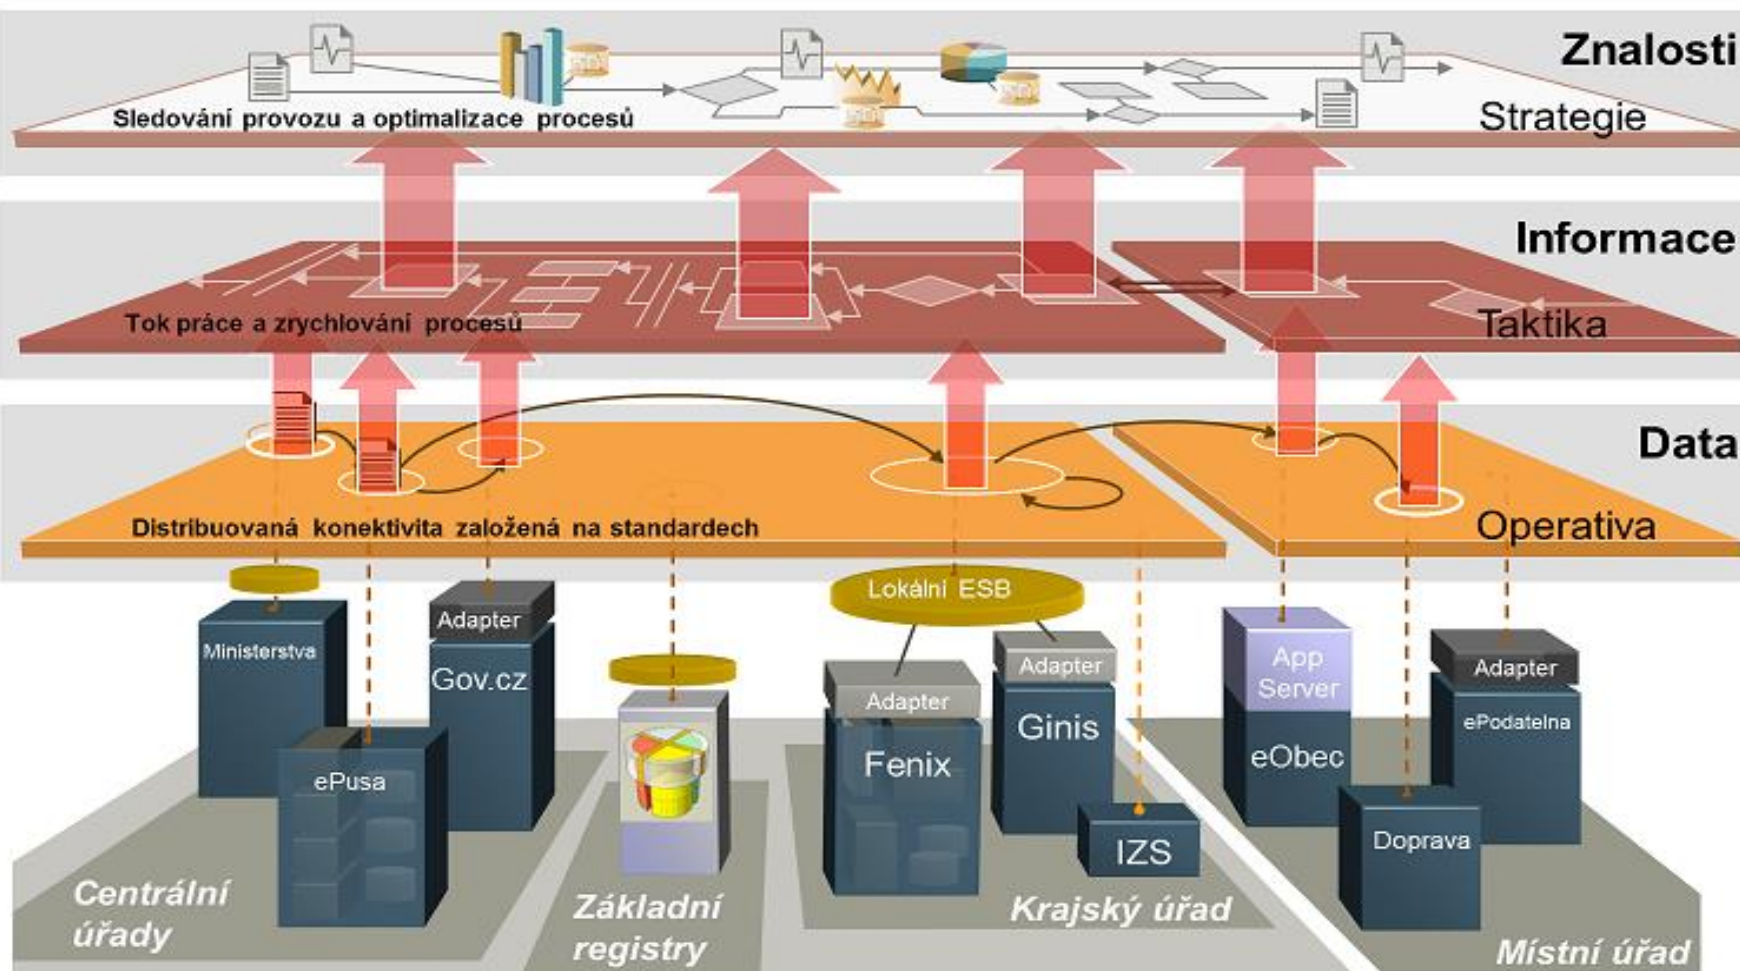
Znalosti

Sledování provozu a optimalizace procesů

Strategie

Informace

Tok práce a zrychlování procesů

Taktika

Data

Distribuovaná konektivita založená na standardech

Operativa

Lokální ESB

Ministerstva

Adapter

Gov.cz

ePusa

Adapter

Fenix

Adapter

Ginis

IZS

App Server

eObec

Adapter

ePodatelna

Doprava

Centrální úřady

Základní registry

Krajský úřad

Místní úřad